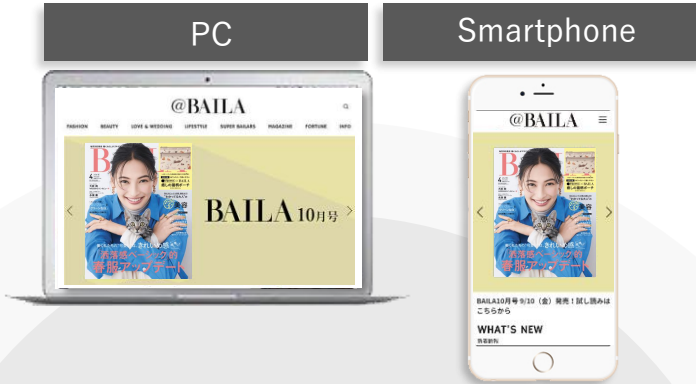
PC

Smartphone

@BAILA

FASHION BEAUTY LOVE & WEDDING LIFESTYLE SUPER BAILARS MAGAZINE FORTUNE INFO

BAILA 10月号

春服アップデート

@BAILA

春服アップデート

BAILA10月号 9/10（金）発売！試し読みはこちらから

WHAT'S NEW
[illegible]